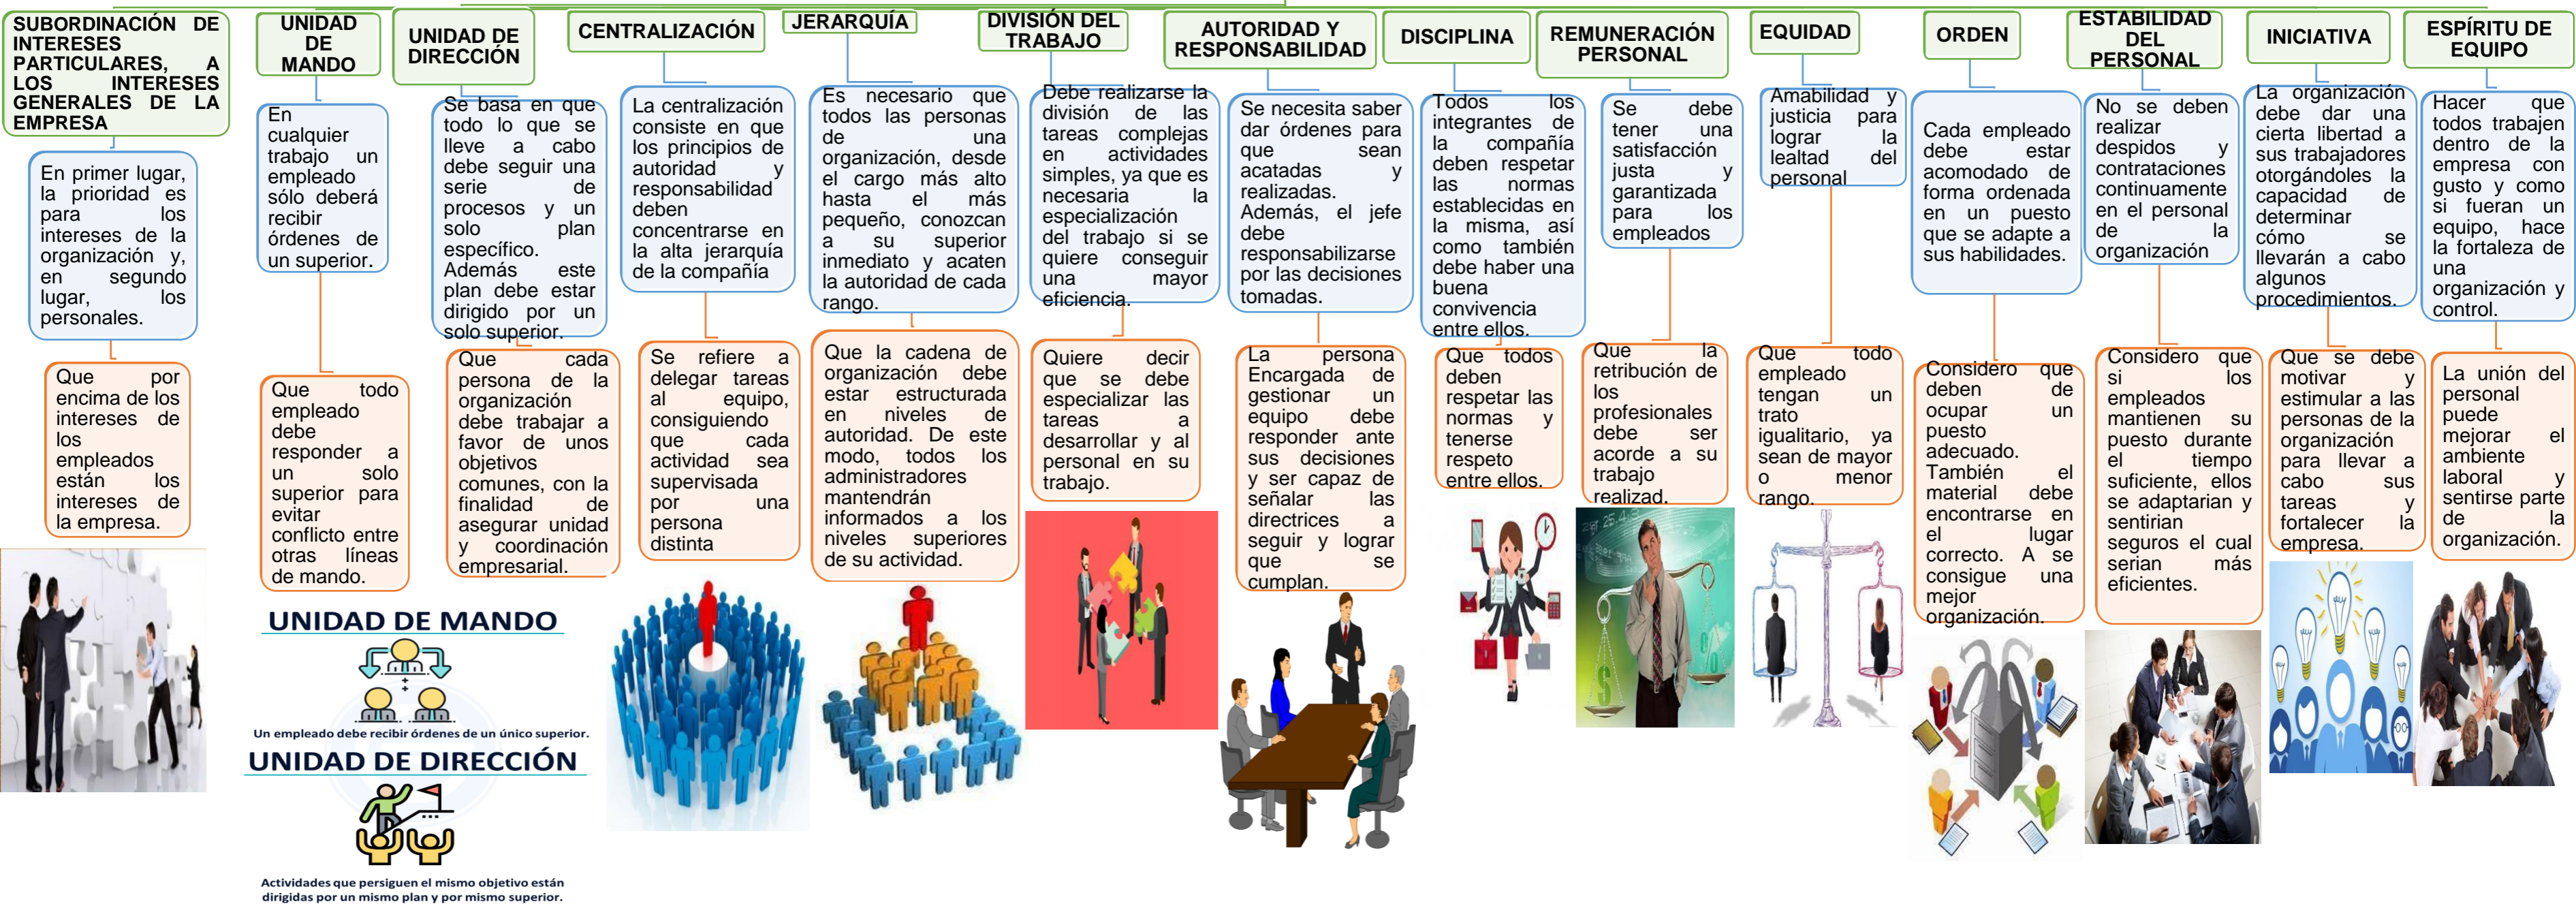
SUBORDINACIÓN DE INTERESES PARTICULARES, A LOS INTERESES GENERALES DE LA EMPRESA

En primer lugar, la prioridad es para los intereses de la organización y, en segundo lugar, los personales.

Que por encima de los intereses de los empleados están los intereses de la empresa.

UNIDAD DE MANDO

En cualquier trabajo un empleado sólo deberá recibir órdenes de un superior.

Que todo empleado debe responder a un solo superior para evitar conflicto entre otras líneas de mando.

UNIDAD DE DIRECCIÓN

Se basa en que todo lo que se lleve a cabo debe seguir una serie de procesos y un solo plan específico. Además este plan debe estar dirigido por un solo superior.

Que cada persona de la organización debe trabajar a favor de unos objetivos comunes, con la finalidad de asegurar unidad y coordinación empresarial.

UNIDAD DE MANDO

Un empleado debe recibir órdenes de un único superior.

UNIDAD DE DIRECCIÓN

Actividades que persiguen el mismo objetivo están dirigidas por un mismo plan y por mismo superior.

CENTRALIZACIÓN

La centralización consiste en que los principios de autoridad y responsabilidad deben concentrarse en la alta jerarquía de la compañía

Se refiere a delegar tareas al equipo, consiguiendo que cada actividad sea supervisada por una persona distinta

JERARQUÍA

Es necesario que todos las personas de una organización, desde el cargo más alto hasta el más pequeño, conozcan a su superior inmediato y acaten la autoridad de cada rango.

Que la cadena de organización debe estar estructurada en niveles de autoridad. De este modo, todos los administradores mantendrán informados a los niveles superiores de su actividad.

DIVISIÓN DEL TRABAJO

Debe realizarse la división de las tareas complejas en actividades simples, ya que es necesaria la especialización del trabajo si se quiere conseguir una mayor eficiencia.

Quiere decir que se debe especializar las tareas a desarrollar y al personal en su trabajo.

AUTORIDAD Y RESPONSABILIDAD

Se necesita saber dar órdenes para que sean acatadas y realizadas. Además, el jefe debe responsabilizarse por las decisiones tomadas.

La persona Encargada de gestionar un equipo debe responder ante sus decisiones y ser capaz de señalar las directrices a seguir y lograr que se cumplan.

DISCIPLINA

Todos los integrantes de la compañía deben respetar las normas establecidas en la misma, así como también debe haber una buena convivencia entre ellos.

Que todos deben respetar las normas y tenerse respeto entre ellos.

REMUNERACIÓN PERSONAL

Se debe tener una satisfacción justa y garantizada para los empleados

Que la retribución de los profesionales debe ser acorde a su trabajo realizad.

EQUIDAD

Amabilidad y justicia para lograr la lealtad del personal

Que todo empleado tengan un trato igualitario, ya sean de mayor o menor rango.

ORDEN

Cada empleado debe estar acomodado de forma ordenada en un puesto que se adapte a sus habilidades.

Considero que deben de ocupar un puesto adecuado. También el material debe encontrarse en el lugar correcto. A se consigue una mejor organización.

ESTABILIDAD DEL PERSONAL

No se deben realizar despidos y contrataciones continuamente en el personal de la organización

Considero que si los empleados mantienen su puesto durante el tiempo suficiente, ellos se adaptarian y sentirian seguros el cual serian más eficientes.

INICIATIVA

La organización debe dar una cierta libertad a sus trabajadores otorgándoles la capacidad de determinar cómo se llevarán a cabo algunos procedimientos.

Que se debe motivar y estimular a las personas de la organización para llevar a cabo sus tareas y fortalecer la empresa.

ESPÍRITU DE EQUIPO

Hacer que todos trabajen dentro de la empresa con gusto y como si fueran un equipo, hace la fortaleza de una organización y control.

La unión del personal puede mejorar el ambiente laboral y sentirse parte de la organización.